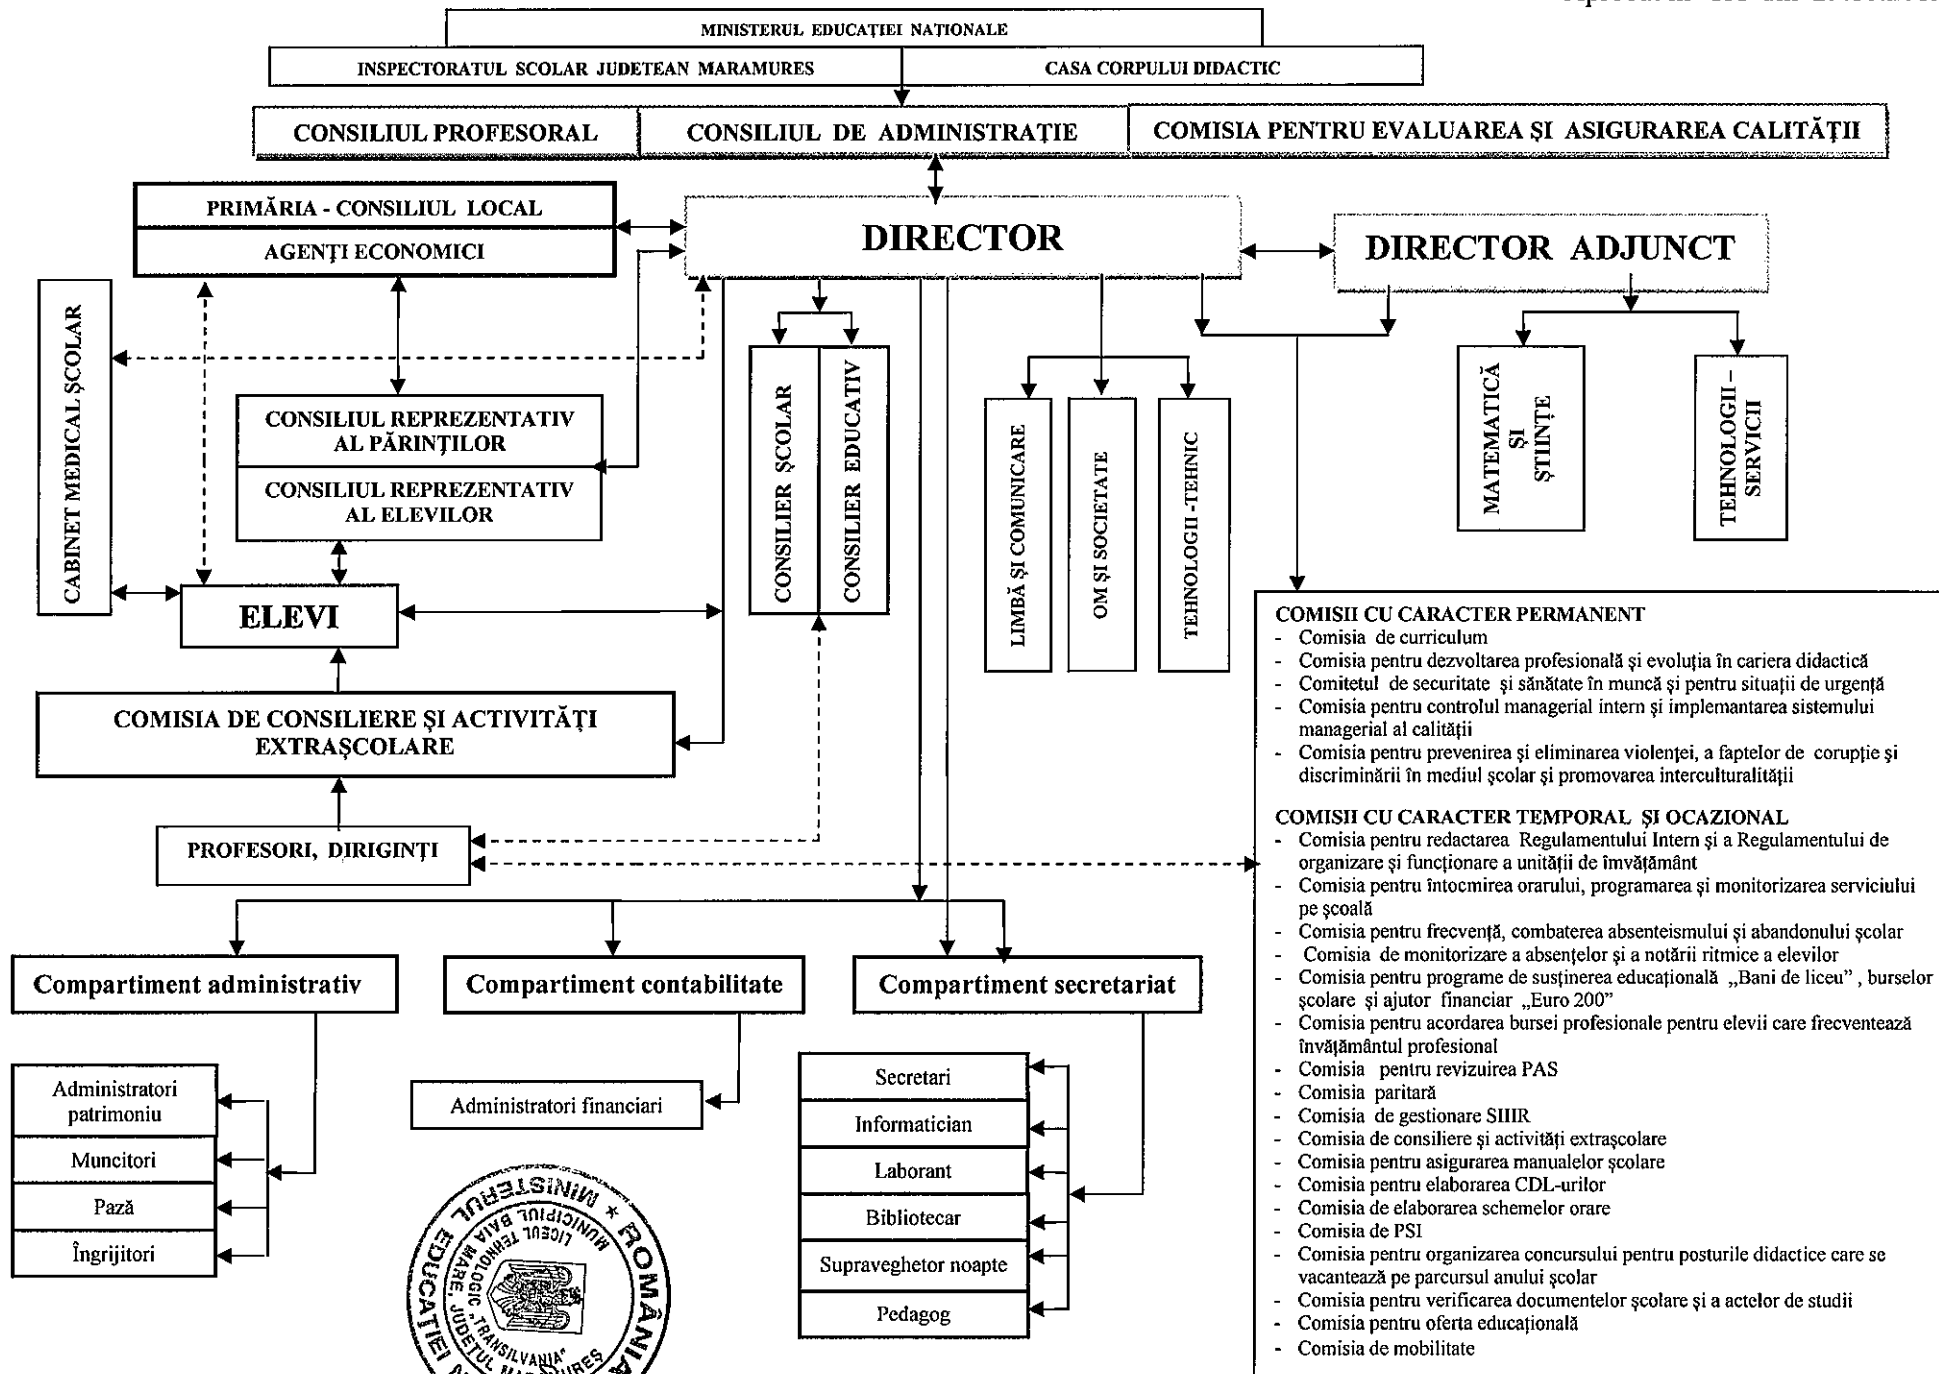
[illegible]

MINISTERUL EDUCAȚIEI NAȚIONALE

INSPECTORATUL SCOLAR JUDETEAN MARAMURES

CASA CORPULUI DIDACTIC

CONSILIUL PROFESORAL

CONSILIUL DE ADMINISTRAȚIE

COMISIA PENTRU EVALUAREA ȘI ASIGURAREA CALITĂȚII

PRIMĂRIA - CONSILIUL LOCAL

AGENȚI ECONOMICI

DIRECTOR

DIRECTOR ADJUNCT

CABINET MEDICAL ȘCOLAR

CONSILIUL REPREZENTATIV AL PĂRINȚILOR

CONSILIUL REPREZENTATIV AL ELEVILOR

CONSILIER ȘCOLAR

CONSILIER EDUCATIV

LIMBĂ ȘI COMUNICARE

OM ȘI SOCIETATE

TEHNOLOGII -TEHNIC

MATEMATICĂ ȘI ȘTIINȚE

TEHNOLOGII – SERVICII

ELEVI

COMISIA DE CONSILIERE ȘI ACTIVITĂȚI EXTRAȘCOLARE

PROFESORI, DIRIGINȚI

COMISII CU CARACTER PERMANENT
- Comisia de curriculum
- Comisia pentru dezvoltarea profesională și evoluția în cariera didactică
- Comitetul de securitate și sănătate în muncă și pentru situații de urgență
- Comisia pentru controlul managerial intern și implemantarea sistemului managerial al calității
- Comisia pentru prevenirea și eliminarea violenței, a faptelor de corupție și discriminării în mediul școlar și promovarea interculturalității

COMISII CU CARACTER TEMPORAL ȘI OCAZIONAL
- Comisia pentru redactarea Regulamentului Intern și a Regulamentului de organizare și funcționare a unității de învățământ
- Comisia pentru întocmirea orarului, programarea și monitorizarea serviciului pe școală
- Comisia pentru frecvență, combaterea absenteismului și abandonului școlar
- Comisia de monitorizare a absențelor și a notării ritmice a elevilor
- Comisia pentru programe de susținerea educațională „Bani de liceu" , burselor școlare și ajutor financiar „Euro 200"
- Comisia pentru acordarea bursei profesionale pentru elevii care frecventează învățământul profesional
- Comisia pentru revizuirea PAS
- Comisia paritară
- Comisia de gestionare SIIIR
- Comisia de consiliere și activități extrașcolare
- Comisia pentru asigurarea manualelor școlare
- Comisia pentru elaborarea CDL-urilor
- Comisia de elaborarea schemelor orare
- Comisia de PSI
- Comisia pentru organizarea concursului pentru posturile didactice care se vacantează pe parcursul anului școlar
- Comisia pentru verificarea documentelor școlare și a actelor de studii
- Comisia pentru oferta educațională
- Comisia de mobilitate

Compartiment administrativ

Compartiment contabilitate

Compartiment secretariat

Administratori patrimoniu

Muncitori

Pază

Îngrijitori

Administratori financiari

Secretari

Informatician

Laborant

Bibliotecar

Supraveghetor noapte

Pedagog

MINISTERUL EDUCAȚIEI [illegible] ROMÂNIA
LICEUL TEHNOLOGIC „TRANSILVANIA" MUNICIPIUL BAIA MARE, JUDEȚUL MARAMUREȘ